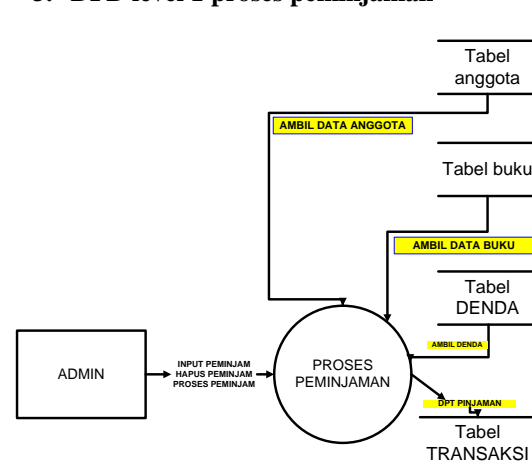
3. DFD level 1 proses peminjaman

Tabel anggota

AMBIL DATA ANGGOTA

Tabel buku

AMBIL DATA BUKU

Tabel DENDA

AMBIL DENDA

ADMIN

INPUT PEMINJAM
HAPUS PEMINJAM
PROSES PEMINJAM

PROSES PEMINJAMAN

DPT PINJAMAN

Tabel TRANSAKSI